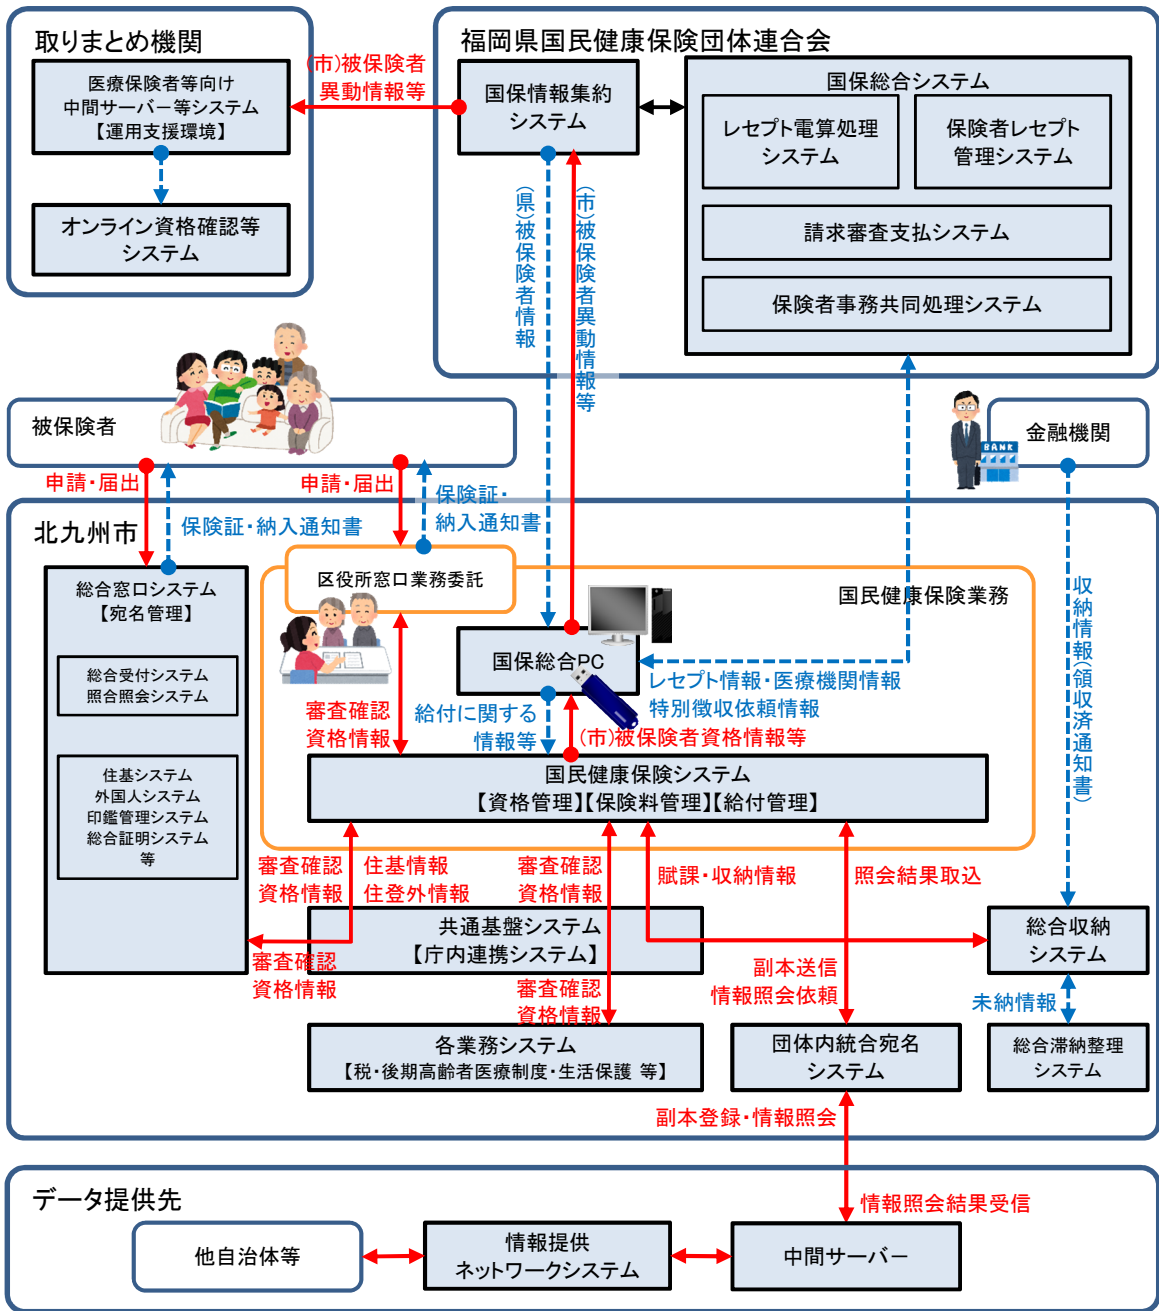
取りまとめ機関

医療保険者等向け中間サーバー等システム【運用支援環境】

オンライン資格確認等システム

(市)被保険者異動情報等

福岡県国民健康保険団体連合会

国保情報集約システム

国保総合システム

レセプト電算処理システム

保険者レセプト管理システム

請求審査支払システム

保険者事務共同処理システム

(県)被保険者情報

(市)被保険者異動情報等

被保険者

金融機関

BANK

申請・届出

申請・届出

保険証・納入通知書

保険証・納入通知書

北九州市

総合窓口システム【宛名管理】

総合受付システム
照合照会システム

住基システム
外国人システム
印鑑管理システム
総合証明システム
等

区役所窓口業務委託

国民健康保険業務

国保総合PC

レセプト情報・医療機関情報

特別徴収依頼情報

収納情報(領収済通知書)

審査確認資格情報

給付に関する情報等

(市)被保険者資格情報等

国民健康保険システム【資格管理】【保険料管理】【給付管理】

審査確認資格情報

住基情報
住登外情報

審査確認資格情報

賦課・収納情報

照会結果取込

共通基盤システム【庁内連携システム】

総合収納システム

審査確認資格情報

審査確認資格情報

副本送信
情報照会依頼

未納情報

各業務システム【税・後期高齢者医療制度・生活保護 等】

団体内統合宛名システム

総合滞納整理システム

副本登録・情報照会

データ提供先

情報照会結果受信

他自治体等

情報提供ネットワークシステム

中間サーバー